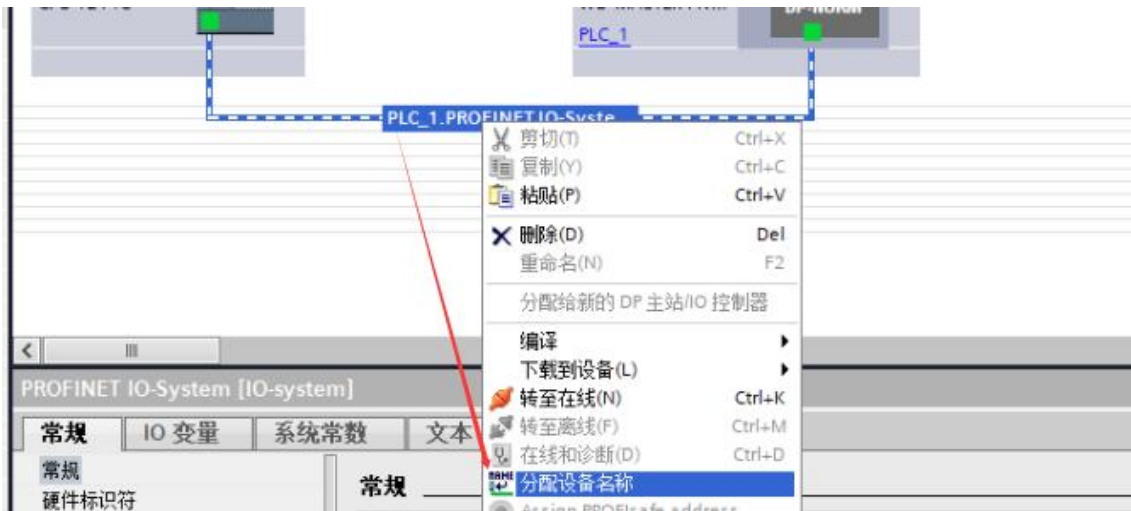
PLC_1

PLC_1.PROFINET IO-Syste

剪切(T) Ctrl+X
复制(Y) Ctrl+C
粘贴(P) Ctrl+V
删除(D) Del
重命名(N) F2
分配给新的 DP 主站/IO 控制器
编译
下载到设备(L)
转至在线(N) Ctrl+K
转至离线(F) Ctrl+M
在线和诊断(D) Ctrl+D
分配设备名称
Assign PROFIsafe address

PROFINET IO-System [IO-system]

常规 | IO 变量 | 系统常数 | 文本

常规
硬件标识符

常规